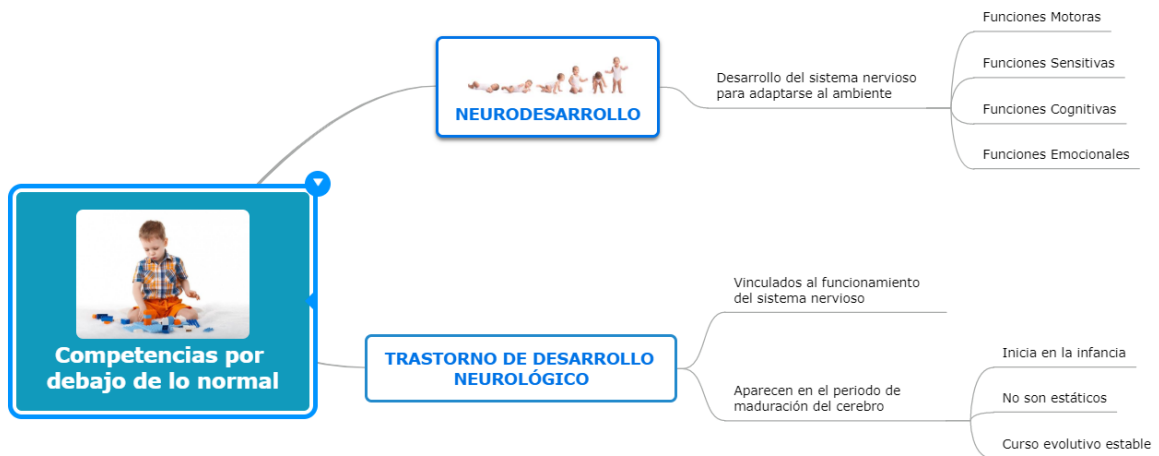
Competencias por debajo de lo normal

NEURODESARROLLO

Desarrollo del sistema nervioso para adaptarse al ambiente

Funciones Motoras

Funciones Sensitivas

Funciones Cognitivas

Funciones Emocionales

TRASTORNO DE DESARROLLO NEUROLÓGICO

Vinculados al funcionamiento del sistema nervioso

Aparecen en el periodo de maduración del cerebro

Inicia en la infancia

No son estáticos

Curso evolutivo estable